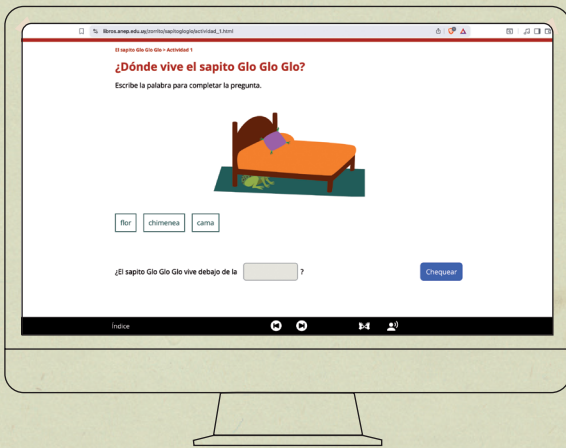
libros.anep.edu.uy/zorrito/sapitoglogio/actividad_1.html

El sapito Glo Glo Glo > Actividad 1

¿Dónde vive el sapito Glo Glo Glo?

Escribe la palabra para completar la pregunta.

flor | chimenea | cama

¿El sapito Glo Glo Glo vive debajo de la ?

Chequear

Índice